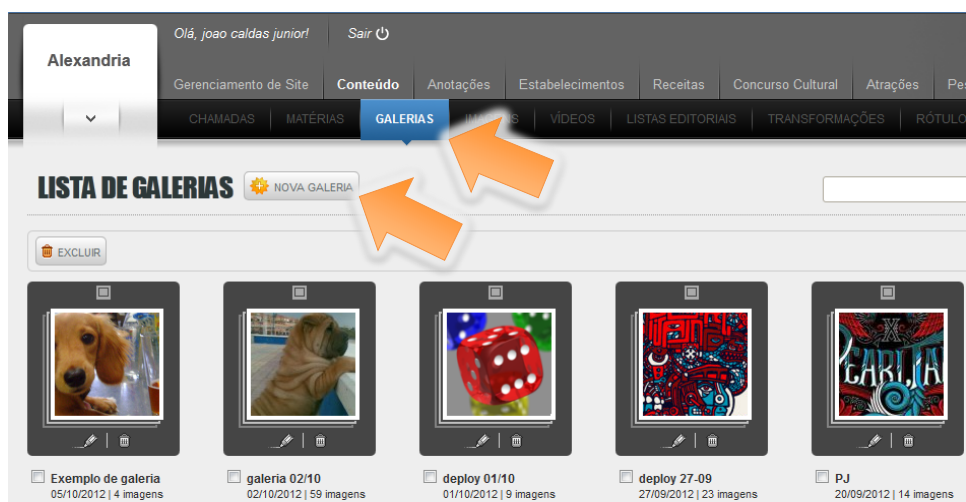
Alexandria

Olá, joao caldas junior! Sair

Gerenciamento de Site Conteúdo Anotações Estabelecimentos Receitas Concurso Cultural Atrações Pes

CHAMADAS MATÉRIAS GALERIAS IMAGENS VÍDEOS LISTAS EDITORIAIS TRANSFORMAÇÕES RÓTULO

LISTA DE GALERIAS NOVA GALERIA

EXCLUIR

Exemplo de galeria
05/10/2012 | 4 imagens

galeria 02/10
02/10/2012 | 59 imagens

deploy 01/10
01/10/2012 | 9 imagens

deploy 27-09
27/09/2012 | 23 imagens

PJ
20/09/2012 | 14 imagens